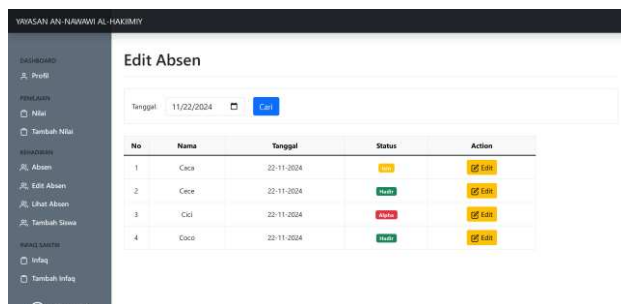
YAYASAN AN-NAWAWI AL-HAKIMIY

DASHBOARD
Profil
PENILAIAN
Nilai
Tambah Nilai
KEHADIRAN
Absen
Edit Absen
Lihat Absen
Tambah Siswa
UANG SANTRI
Infaq
Tambah Infaq

Edit Absen

Tanggal: 11/22/2024 Cari

| No | Nama | Tanggal | Status | Action |
|---|---|---|---|---|
| 1 | Caca | 22-11-2024 | Izin | Edit |
| 2 | Cece | 22-11-2024 | Hadir | Edit |
| 3 | Cici | 22-11-2024 | Alpha | Edit |
| 4 | Coco | 22-11-2024 | Hadir | Edit |